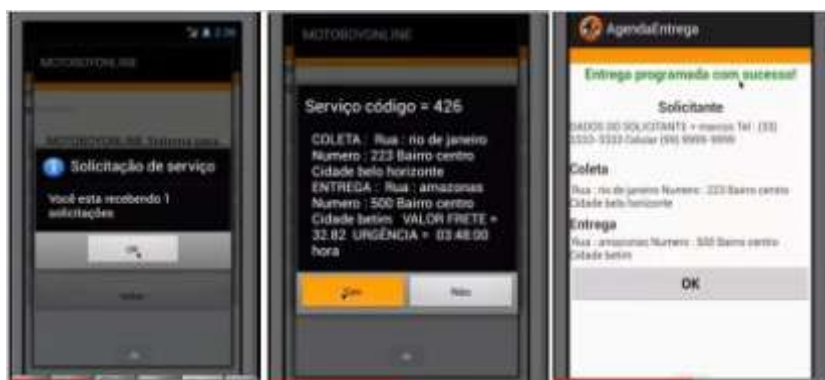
MOTOBOYONLINE

Solicitação de serviço

Você esta recebendo 1 solicitações

OK

MOTOBOYONLINE

Serviço código = 426

COLETA : Rua : rio de janeiro Numero : 223 Bairro centro Cidade belo horizonte ENTREGA : Rua : amazonas Numero : 500 Bairro centro Cidade betim VALOR FRETE = 32.82 URGÊNCIA = 03:48:00 hora

Sim

Não

AgendaEntrega

Entrega programada com sucesso!

Solicitante

DADOS DO SOLICITANTE = marcos Tel : (33) 3333-3333 Celular (99) 9999-9999

Coleta

Rua : rio de janeiro Numero : 223 Bairro centro Cidade belo horizonte

Entrega

Rua : amazonas Numero : 500 Bairro centro Cidade betim

OK